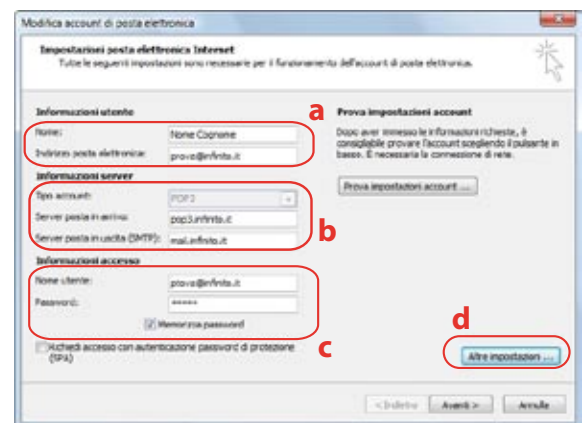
Modifica account di posta elettronica

Impostazioni posta elettronica Internet
Tutte le seguenti impostazioni sono necessarie per il funzionamento dell'account di posta elettronica.

Informazioni utente
Nome: Nome Cognome
Indirizzo posta elettronica: prova@infinito.it

Informazioni server
Tipo account: POP3
Server posta in arrivo: pop3.infinito.it
Server posta in uscita (SMTP): mail.infinito.it

Informazioni accesso
Nome utente: prova@infinito.it
Password: *****
Memorizza password

Richiedi accesso con autenticazione password di protezione (SPA)

a
b
c
d

Prova impostazioni account
Dopo aver immesso le informazioni richieste, è consigliabile provare l'account scegliendo il pulsante in basso. È necessaria la connessione di rete.

Prova impostazioni account ...

Altre impostazioni ...

< Indietro
Avanti >
Annulla